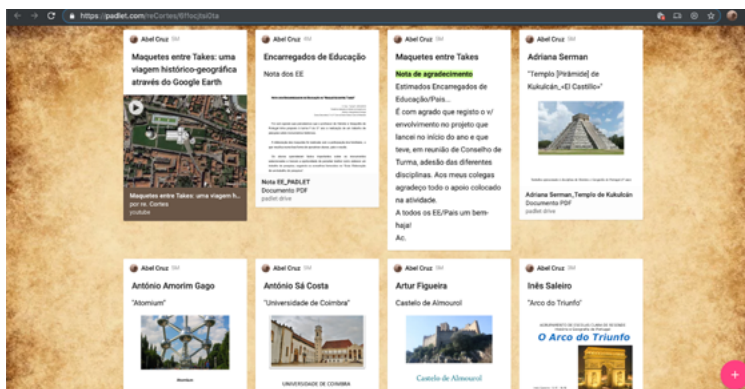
https://padlet.com/reCortes/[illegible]

Abel Cruz 5M

Maquetes entre Takes: uma viagem histórico-geográfica através do Google Earth

Maquetes entre Takes: uma viagem h... por re. Cortes
youtube

Abel Cruz 5M

Encarregados de Educação

Nota dos EE

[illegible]

Nota EE_PADLET
Documento PDF
padlet drive

Abel Cruz 5M

Maquetes entre Takes

Nota de agradecimento
Estimados Encarregados de Educação/Pais...
É com agrado que registo o v/ envolvimento no projeto que lancei no início do ano e que teve, em reunião de Conselho de Turma, adesão das diferentes disciplinas. Aos meus colegas agradeço todo o apoio colocado na atividade.
A todos os EE/Pais um bem-haja!
Ac.

Abel Cruz 5M

Adriana Serman

"Templo [Pirâmide] de Kukulcán_«El Castillo»"

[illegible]

Adriana Serman_Templo de Kukulcán
Documento PDF
padlet drive

Abel Cruz 5M

António Amorim Gago

"Atomium"

Atomium

Abel Cruz 5M

António Sá Costa

"Universidade de Coimbra"

UNIVERSIDADE DE COIMBRA

Abel Cruz 5M

Artur Figueira

Castelo de Almourol

Castelo de Almourol

Abel Cruz 5M

Inês Saleiro

"Arco do Triunfo"

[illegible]

O Arco do Triunfo

+